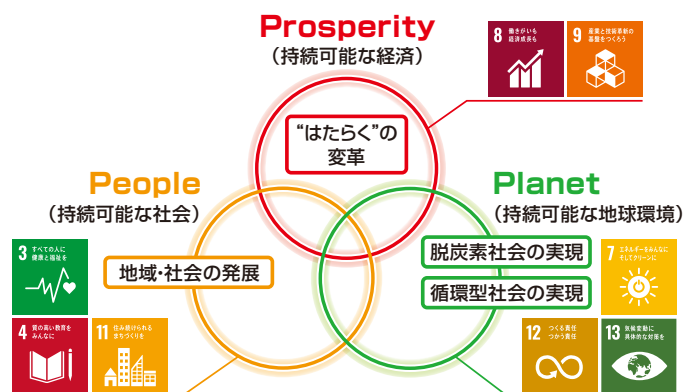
Prosperity
（持続可能な経済）

8 働きがいも経済成長も

9 産業と技術革新の基盤をつくろう

“はたらく”の変革

People
（持続可能な社会）

3 すべての人に健康と福祉を

地域・社会の発展

4 質の高い教育をみんなに

11 住み続けられるまちづくりを

Planet
（持続可能な地球環境）

脱炭素社会の実現

循環型社会の実現

7 エネルギーをみんなにそしてクリーンに

12 つくる責任つかう責任

13 気候変動に具体的な対策を